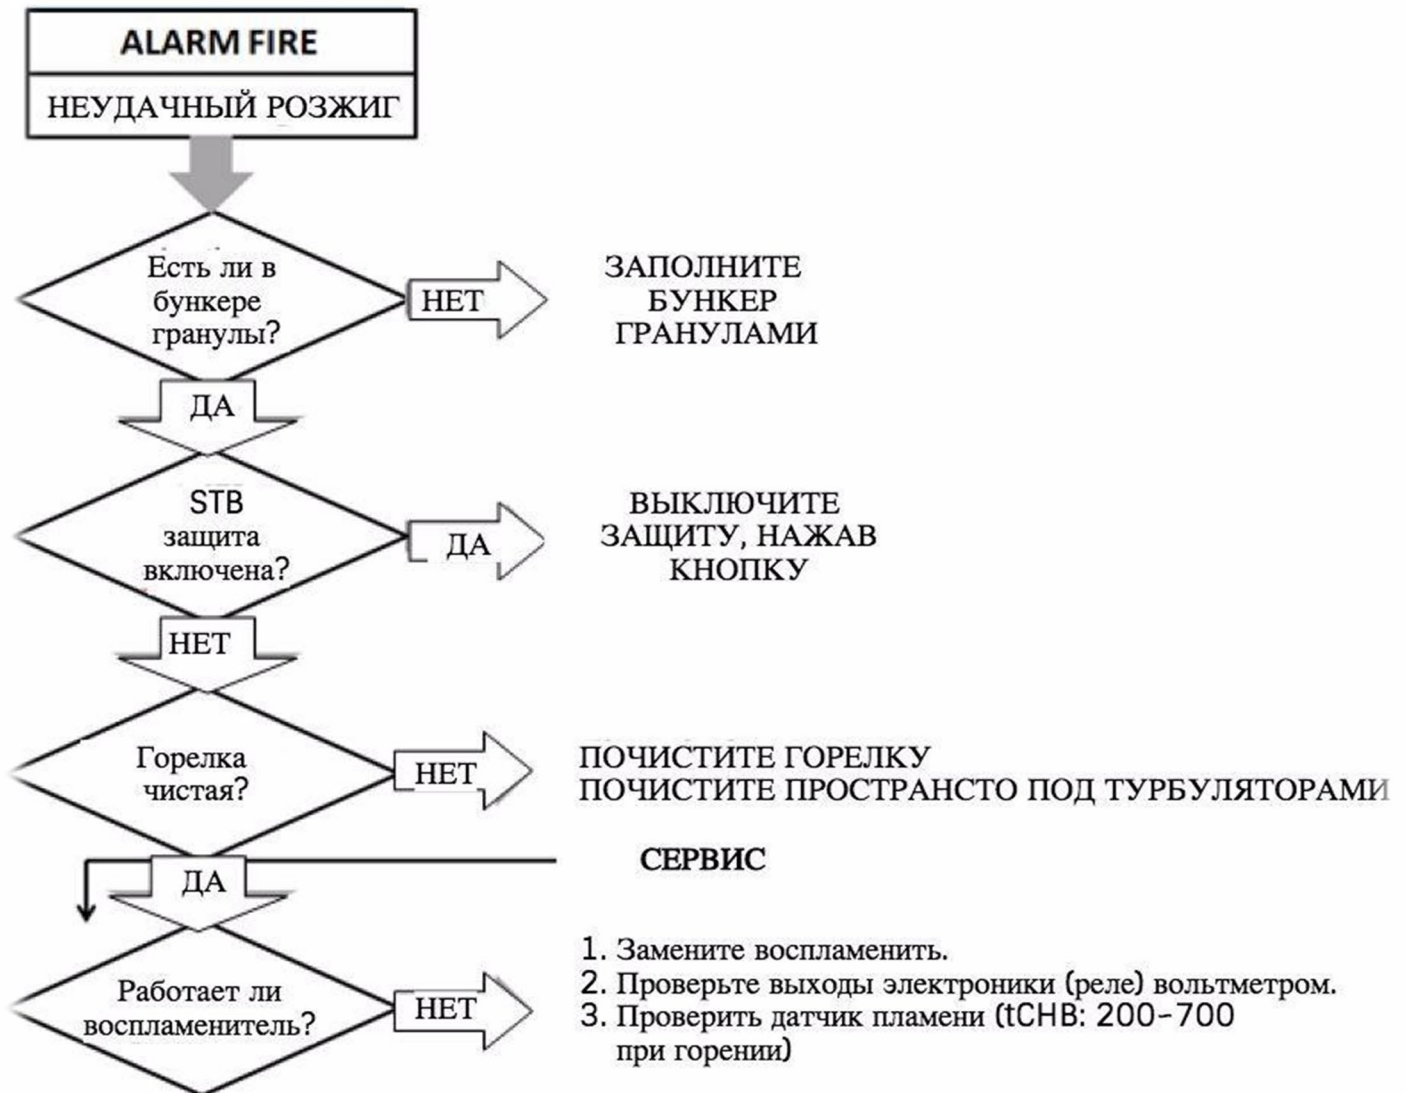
ALARM FIRE

НЕУДАЧНЫЙ РОЗЖИГ

Есть ли в бункере гранулы?

НЕТ

ЗАПОЛНИТЕ БУНКЕР ГРАНУЛАМИ

ДА

STB защита включена?

ДА

ВЫКЛЮЧИТЕ ЗАЩИТУ, НАЖАВ КНОПКУ

НЕТ

Горелка чистая?

НЕТ

ПОЧИСТИТЕ ГОРЕЛКУ
ПОЧИСТИТЕ ПРОСТРАНСТО ПОД ТУРБУЛЯТОРАМИ

СЕРВИС

ДА

Работает ли воспламенитель?

НЕТ

1. Замените воспламенить.
2. Проверьте выходы электроники (реле) вольтметром.
3. Проверить датчик пламени (tCHB: 200-700 при горении)